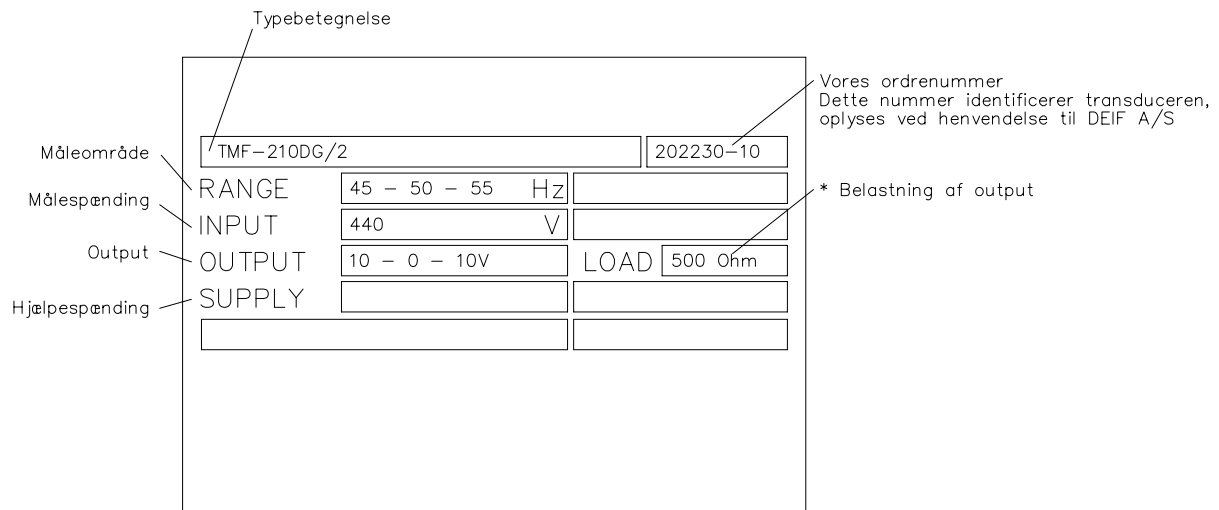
Typebetegnelse

Vores ordrenummer
Dette nummer identificerer transduceren, oplyses ved henvendelse til DEIF A/S

TMF-210DG/2

202230-10

Måleområde

RANGE

45 – 50 – 55 Hz

Målespænding

INPUT

440 V

* Belastning af output

Output

OUTPUT

10 – 0 – 10V

LOAD

500 Ohm

Hjælpespænding

SUPPLY